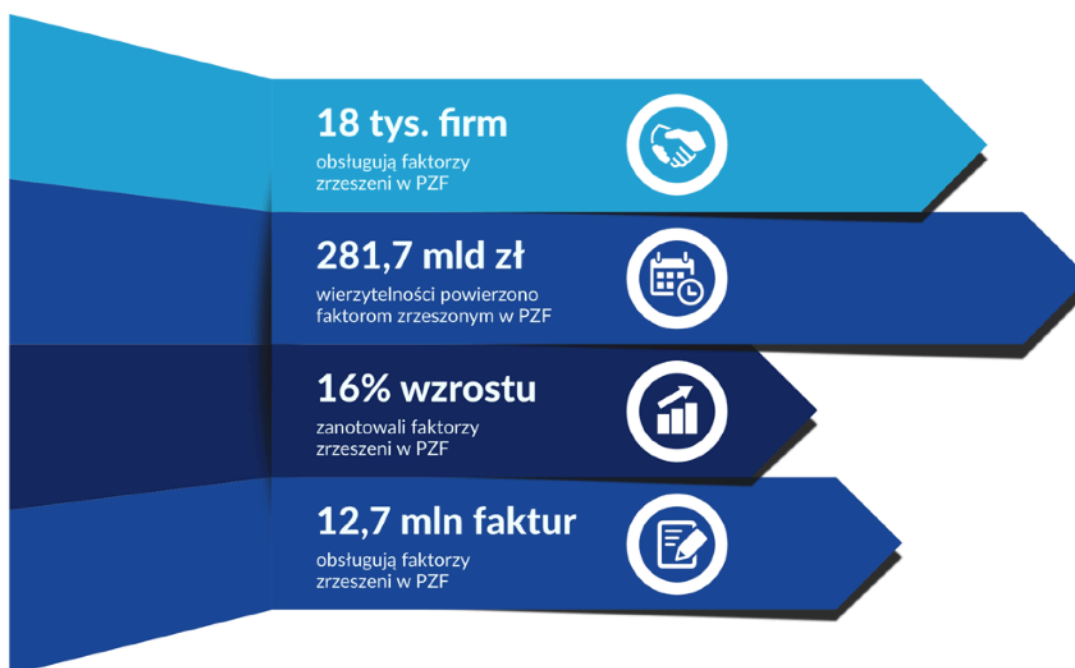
18 tys. firm
obsługują faktorzy zrzeszeni w PZF

281,7 mld zł
wierzytelności powierzono faktorom zrzeszonym w PZF

16% wzrostu
zanotowali faktorzy zrzeszeni w PZF

12,7 mln faktur
obsługują faktorzy zrzeszeni w PZF